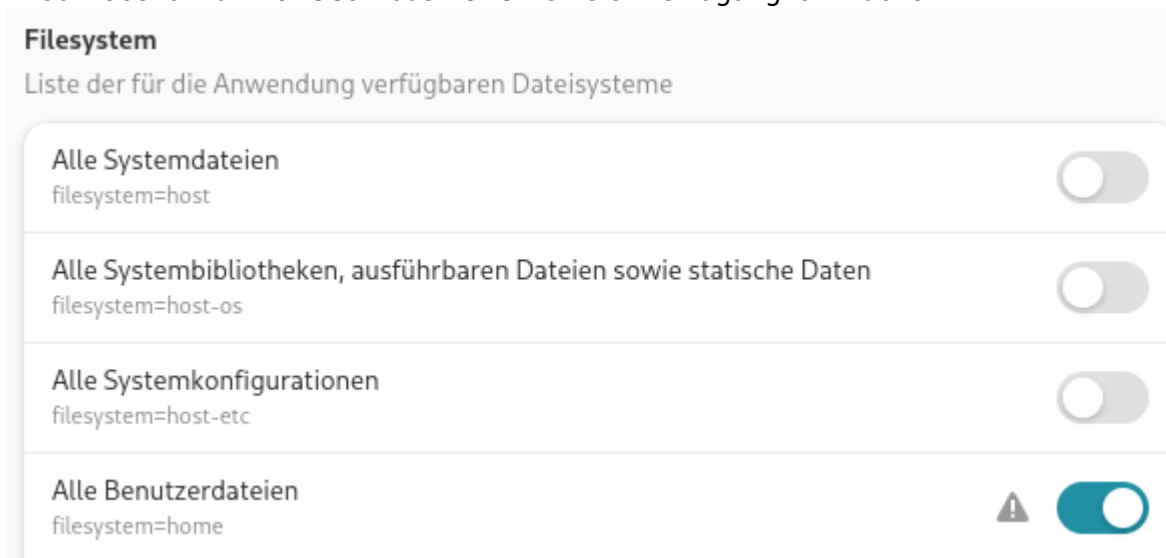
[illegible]

Filesystem

Liste der für die Anwendung verfügbaren Dateisysteme

Alle Systemdateien
filesystem=host

Alle Systembibliotheken, ausführbaren Dateien sowie statische Daten
filesystem=host-os

Alle Systemkonfigurationen
filesystem=host-etc

Alle Benutzerdateien
filesystem=home